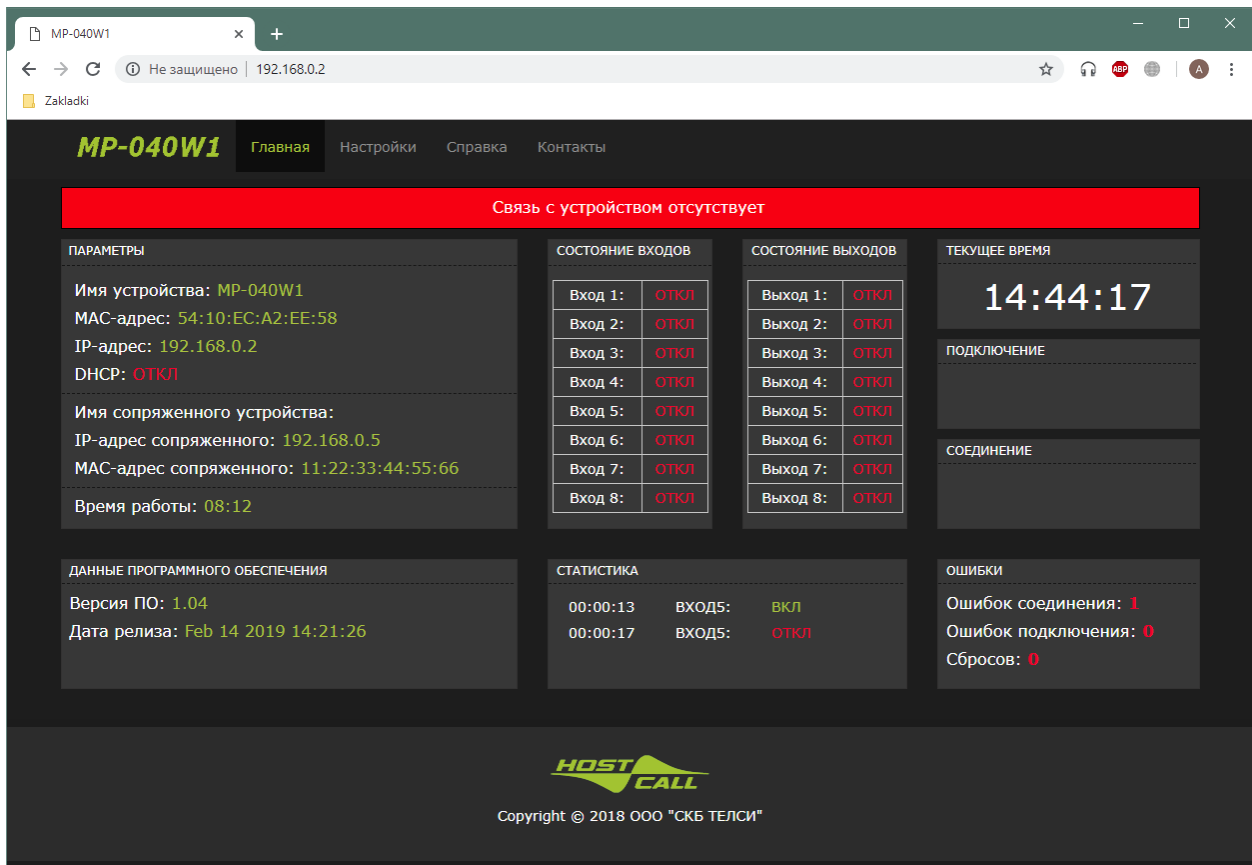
MP-040W1

Не защищено | 192.168.0.2

ABP

A

Zakladki

MP-040W1 Главная Настройки Справка Контакты

Связь с устройством отсутствует

ПАРАМЕТРЫ

Имя устройства: MP-040W1
MAC-адрес: 54:10:EC:A2:EE:58
IP-адрес: 192.168.0.2
DHCP: ОТКЛ

Имя сопряженного устройства:
IP-адрес сопряженного: 192.168.0.5
MAC-адрес сопряженного: 11:22:33:44:55:66

Время работы: 08:12

СОСТОЯНИЕ ВХОДОВ

| Вход 1: | ОТКЛ |
|---|---|
| Вход 2: | ОТКЛ |
| Вход 3: | ОТКЛ |
| Вход 4: | ОТКЛ |
| Вход 5: | ОТКЛ |
| Вход 6: | ОТКЛ |
| Вход 7: | ОТКЛ |
| Вход 8: | ОТКЛ |

СОСТОЯНИЕ ВЫХОДОВ

| Выход 1: | ОТКЛ |
|---|---|
| Выход 2: | ОТКЛ |
| Выход 3: | ОТКЛ |
| Выход 4: | ОТКЛ |
| Выход 5: | ОТКЛ |
| Выход 6: | ОТКЛ |
| Выход 7: | ОТКЛ |
| Выход 8: | ОТКЛ |

ТЕКУЩЕЕ ВРЕМЯ

14:44:17

ПОДКЛЮЧЕНИЕ

СОЕДИНЕНИЕ

ДАННЫЕ ПРОГРАММНОГО ОБЕСПЕЧЕНИЯ

Версия ПО: 1.04
Дата релиза: Feb 14 2019 14:21:26

СТАТИСТИКА

00:00:13 ВХОД5: ВКЛ
00:00:17 ВХОД5: ОТКЛ

ОШИБКИ

Ошибок соединения: 1
Ошибок подключения: 0
Сбросов: 0

HOST CALL

Copyright © 2018 ООО "СКБ ТЕЛСИ"